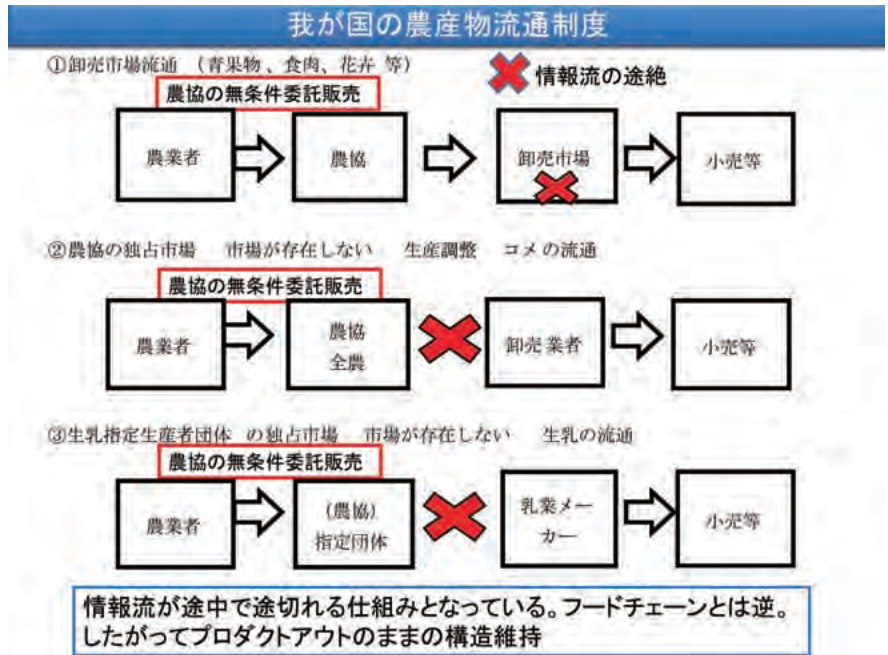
我が国の農産物流通制度

①卸売市場流通　(青果物、食肉、花卉 等)

情報流の途絶

農協の無条件委託販売

農業者

農協

卸売市場

小売等

②農協の独占市場　市場が存在しない　生産調整　コメの流通

農協の無条件委託販売

農業者

農協
全農

卸売業者

小売等

③生乳指定生産者団体 の独占市場　市場が存在しない　生乳の流通

農協の無条件委託販売

農業者

(農協)
指定団体

乳業メーカー

小売等

情報流が途中で途切れる仕組みとなっている。フードチェーンとは逆。
したがってプロダクトアウトのままの構造維持